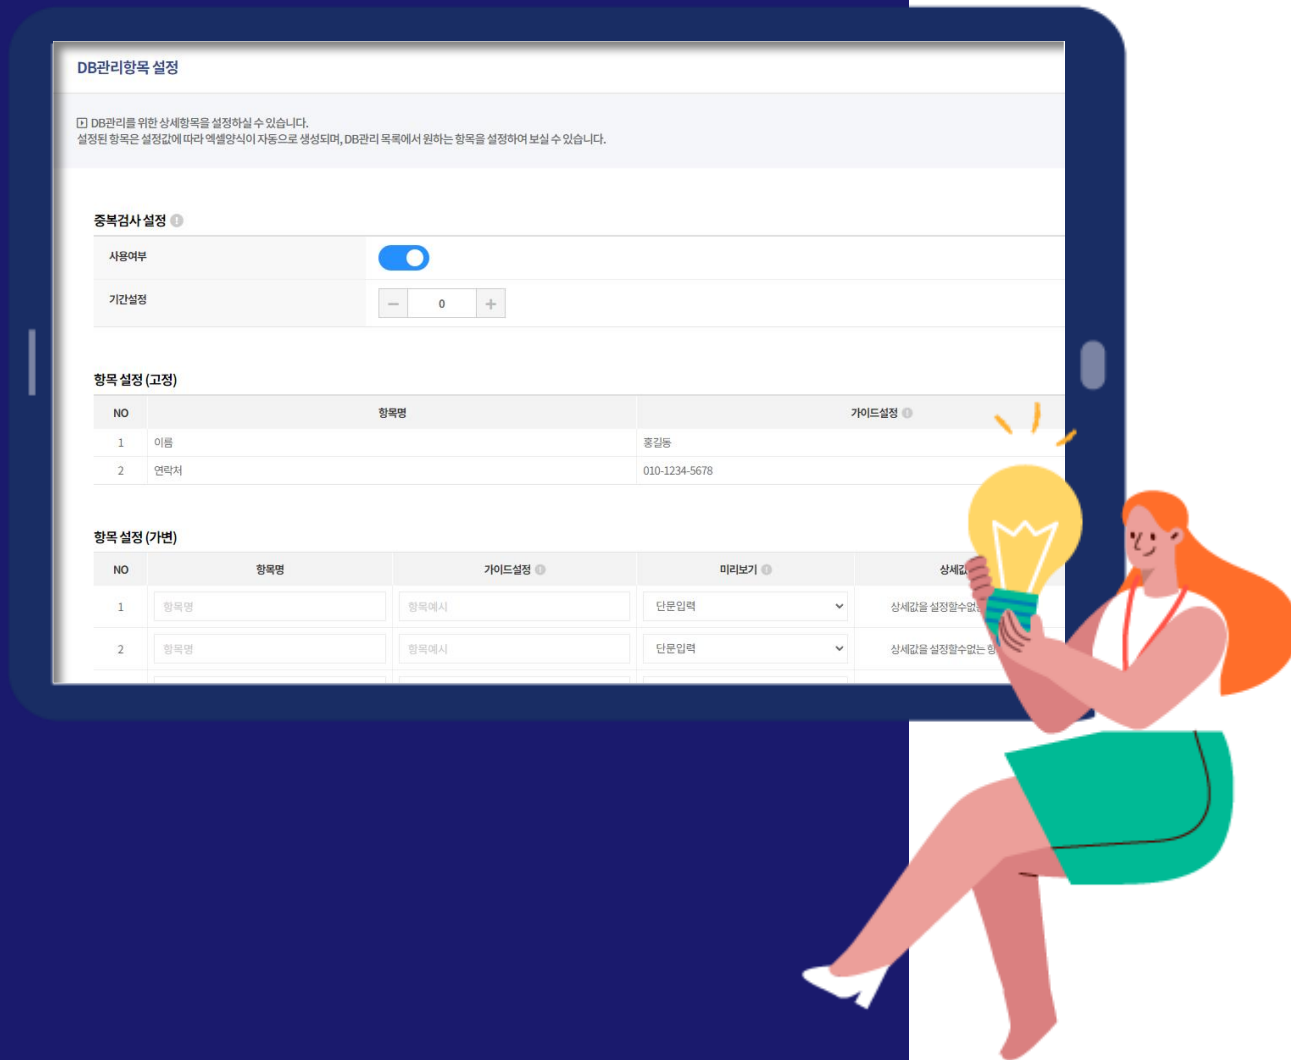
DB관리항목 설정

DB관리를 위한 상세항목을 설정하실 수 있습니다.
설정된 항목은 설정값에 따라 엑셀양식이 자동으로 생성되며, DB관리 목록에서 원하는 항목을 설정하여 보실 수 있습니다.

중복검사 설정

사용여부

기간설정 − 0 +

항목 설정 (고정)

| NO | 항목명 | 가이드설정 |
|---|---|---|
| 1 | 이름 | 홍길동 |
| 2 | 연락처 | 010-1234-5678 |

항목 설정 (가변)

| NO | 항목명 | 가이드설정 | 미리보기 | 상세값 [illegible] |
|---|---|---|---|---|
| 1 | 항목명 | 항목예시 | 단문입력 | 상세값을 설정할수없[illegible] |
| 2 | 항목명 | 항목예시 | 단문입력 | 상세값을 설정할수없는 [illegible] |